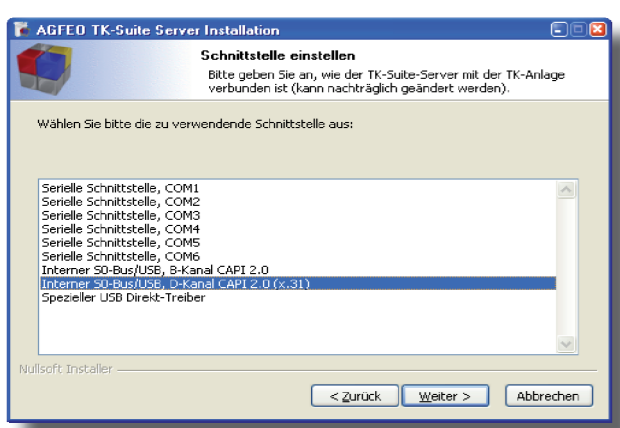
AGFEO TK-Suite Server Installation

Schnittstelle einstellen

Bitte geben Sie an, wie der TK-Suite-Server mit der TK-Anlage verbunden ist (kann nachträglich geändert werden).

Wählen Sie bitte die zu verwendende Schnittstelle aus:

Serielle Schnittstelle, COM1
Serielle Schnittstelle, COM2
Serielle Schnittstelle, COM3
Serielle Schnittstelle, COM4
Serielle Schnittstelle, COM5
Serielle Schnittstelle, COM6
Interner S0-Bus/USB, B-Kanal CAPI 2.0
Interner S0-Bus/USB, D-Kanal CAPI 2.0 (x.31)
Spezieller USB Direkt-Treiber

Nullsoft Installer

< Zurück
Weiter >
Abbrechen